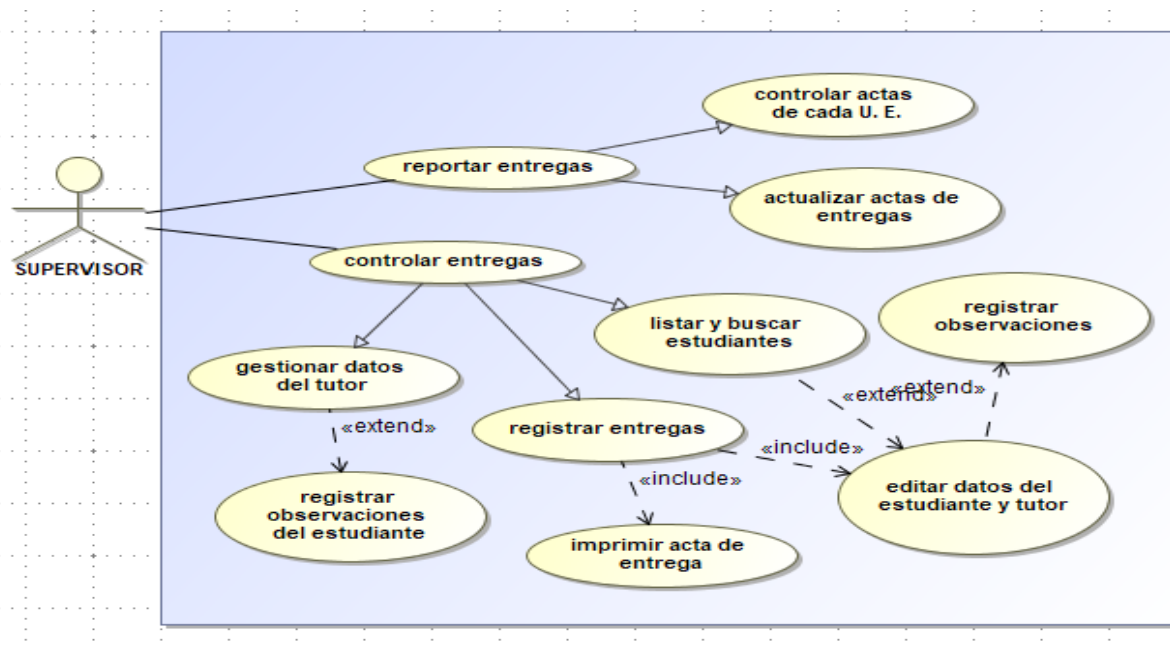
SUPERVISOR

controlar actas de cada U. E.

reportar entregas

actualizar actas de entregas

controlar entregas

registrar observaciones

listar y buscar estudiantes

gestionar datos del tutor

«extend»

«extend»

«extend»

registrar entregas

«include»

«include»

editar datos del estudiante y tutor

registrar observaciones del estudiante

imprimir acta de entrega